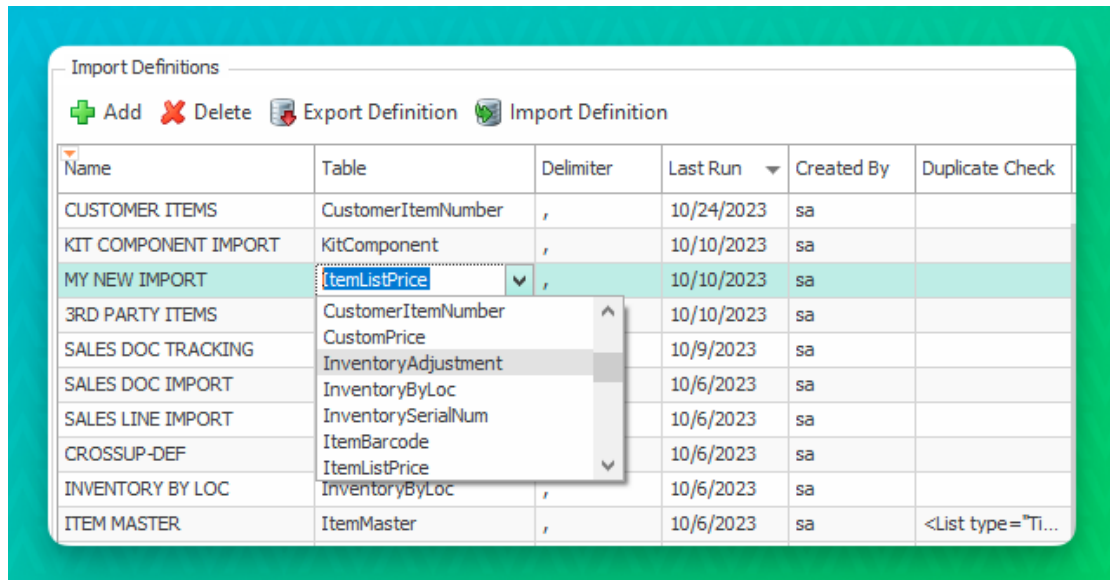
Import Definitions

Add Delete Export Definition Import Definition

| Name | Table | Delimiter | Last Run | Created By | Duplicate Check |
|---|---|---|---|---|---|
| CUSTOMER ITEMS | CustomerItemNumber | , | 10/24/2023 | sa | |
| KIT COMPONENT IMPORT | KitComponent | , | 10/10/2023 | sa | |
| MY NEW IMPORT | ItemListPrice | , | 10/10/2023 | sa | |
| 3RD PARTY ITEMS | | | 10/10/2023 | sa | |
| SALES DOC TRACKING | | | 10/9/2023 | sa | |
| SALES DOC IMPORT | | | 10/6/2023 | sa | |
| SALES LINE IMPORT | | | 10/6/2023 | sa | |
| CROSSUP-DEF | | | 10/6/2023 | sa | |
| INVENTORY BY LOC | InventoryByLoc | , | 10/6/2023 | sa | |
| ITEM MASTER | ItemMaster | , | 10/6/2023 | sa | <List type="Ti... |

CustomerItemNumber
CustomPrice
InventoryAdjustment
InventoryByLoc
InventorySerialNum
ItemBarcode
ItemListPrice